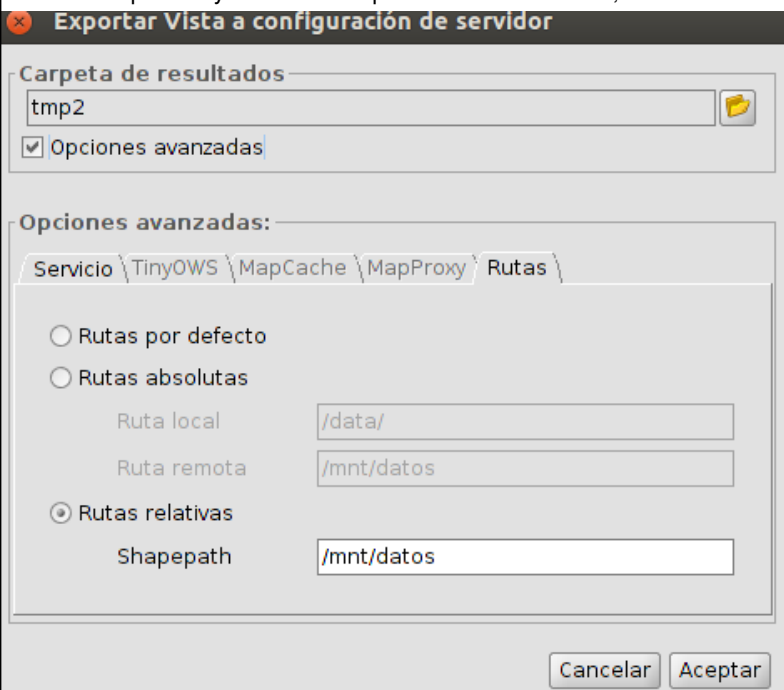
Exportar Vista a configuración de servidor

Carpeta de resultados

tmp2

Opciones avanzadas

Opciones avanzadas:

Servicio | TinyOWS | MapCache | MapProxy | Rutas

Rutas por defecto

Rutas absolutas

Ruta local /data/

Ruta remota /mnt/datos

Rutas relativas

Shapepath /mnt/datos

Cancelar Aceptar